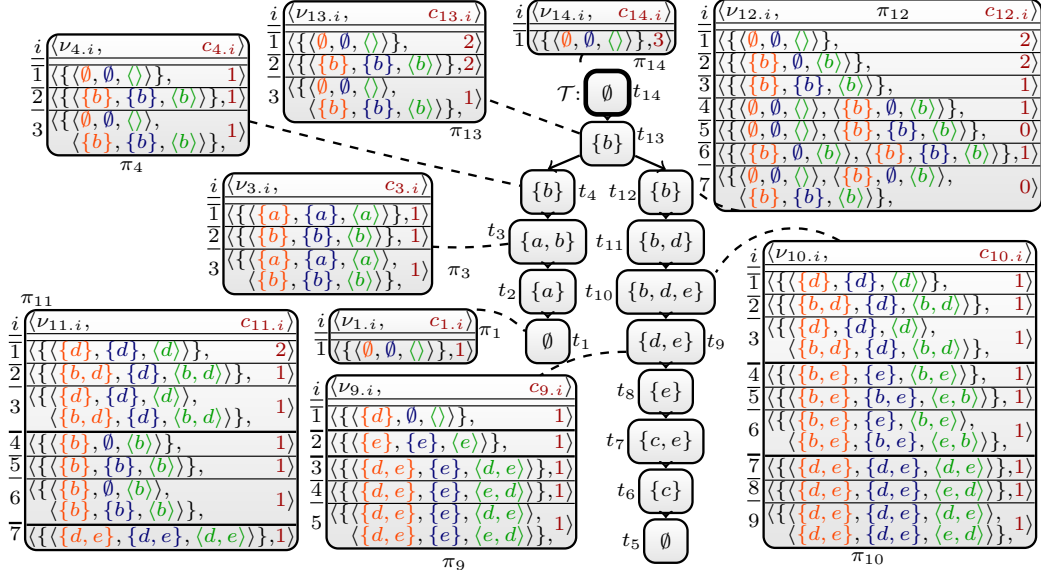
$\pi_{13}$
| $i$ | $\langle \nu_{13.i},$ | $c_{13.i}\rangle$ |
|---|---|---|
| 1 | $\langle\{\langle\emptyset,\emptyset,\langle\rangle\rangle\},$ | $2\rangle$ |
| 2 | $\langle\{\langle\{b\},\{b\},\langle b\rangle\rangle\},$ | $2\rangle$ |
| 3 | $\langle\{\langle\emptyset,\emptyset,\langle\rangle\rangle, \langle\{b\},\{b\},\langle b\rangle\rangle\},$ | $1\rangle$ |

$\pi_{14}$
| $i$ | $\langle \nu_{14.i},$ | $c_{14.i}\rangle$ |
|---|---|---|
| 1 | $\langle\{\langle\emptyset,\emptyset,\langle\rangle\rangle\},$ | $3\rangle$ |

$\pi_{12}$
| $i$ | $\langle \nu_{12.i},$ | $c_{12.i}\rangle$ |
|---|---|---|
| 1 | $\langle\{\langle\emptyset,\emptyset,\langle\rangle\rangle\},$ | $2\rangle$ |
| 2 | $\langle\{\langle\{b\},\emptyset,\langle b\rangle\rangle\},$ | $2\rangle$ |
| 3 | $\langle\{\langle\{b\},\{b\},\langle b\rangle\rangle\},$ | $1\rangle$ |
| 4 | $\langle\{\langle\emptyset,\emptyset,\langle\rangle\rangle, \langle\{b\},\emptyset,\langle b\rangle\rangle\},$ | $1\rangle$ |
| 5 | $\langle\{\langle\emptyset,\emptyset,\langle\rangle\rangle, \langle\{b\},\{b\},\langle b\rangle\rangle\},$ | $0\rangle$ |
| 6 | $\langle\{\langle\{b\},\emptyset,\langle b\rangle\rangle, \langle\{b\},\{b\},\langle b\rangle\rangle\},$ | $1\rangle$ |
| 7 | $\langle\{\langle\emptyset,\emptyset,\langle\rangle\rangle, \langle\{b\},\emptyset,\langle b\rangle\rangle, \langle\{b\},\{b\},\langle b\rangle\rangle\},$ | $0\rangle$ |

$\pi_4$
| $i$ | $\langle \nu_{4.i},$ | $c_{4.i}\rangle$ |
|---|---|---|
| 1 | $\langle\{\langle\emptyset,\emptyset,\langle\rangle\rangle\},$ | $1\rangle$ |
| 2 | $\langle\{\langle\{b\},\{b\},\langle b\rangle\rangle\},$ | $1\rangle$ |
| 3 | $\langle\{\langle\emptyset,\emptyset,\langle\rangle\rangle, \langle\{b\},\{b\},\langle b\rangle\rangle\},$ | $1\rangle$ |

$\mathcal{T}$: $\emptyset$ $t_{14}$
$\{b\}$ $t_{13}$
$\{b\}$ $t_4$ $t_{12}$ $\{b\}$
$t_3$ $\{a,b\}$ $t_{11}$ $\{b,d\}$
$t_2$ $\{a\}$ $t_{10}$ $\{b,d,e\}$
$\emptyset$ $t_1$ $\{d,e\}$ $t_9$
$t_8$ $\{e\}$
$t_7$ $\{c,e\}$
$t_6$ $\{c\}$
$t_5$ $\emptyset$

$\pi_3$
| $i$ | $\langle \nu_{3.i},$ | $c_{3.i}\rangle$ |
|---|---|---|
| 1 | $\langle\{\langle\{a\},\{a\},\langle a\rangle\rangle\},$ | $1\rangle$ |
| 2 | $\langle\{\langle\{b\},\{b\},\langle b\rangle\rangle\},$ | $1\rangle$ |
| 3 | $\langle\{\langle\{a\},\{a\},\langle a\rangle\rangle, \langle\{b\},\{b\},\langle b\rangle\rangle\},$ | $1\rangle$ |

$\pi_1$
| $i$ | $\langle \nu_{1.i},$ | $c_{1.i}\rangle$ |
|---|---|---|
| 1 | $\langle\{\langle\emptyset,\emptyset,\langle\rangle\rangle\},$ | $1\rangle$ |

$\pi_{11}$
| $i$ | $\langle \nu_{11.i},$ | $c_{11.i}\rangle$ |
|---|---|---|
| 1 | $\langle\{\langle\{d\},\{d\},\langle d\rangle\rangle\},$ | $2\rangle$ |
| 2 | $\langle\{\langle\{b,d\},\{d\},\langle b,d\rangle\rangle\},$ | $1\rangle$ |
| 3 | $\langle\{\langle\{d\},\{d\},\langle d\rangle\rangle, \langle\{b,d\},\{d\},\langle b,d\rangle\rangle\},$ | $1\rangle$ |
| 4 | $\langle\{\langle\{b\},\emptyset,\langle b\rangle\rangle\},$ | $1\rangle$ |
| 5 | $\langle\{\langle\{b\},\{b\},\langle b\rangle\rangle\},$ | $1\rangle$ |
| 6 | $\langle\{\langle\{b\},\emptyset,\langle b\rangle\rangle, \langle\{b\},\{b\},\langle b\rangle\rangle\},$ | $1\rangle$ |
| 7 | $\langle\{\langle\{d,e\},\{d,e\},\langle d,e\rangle\rangle\},$ | $1\rangle$ |

$\pi_9$
| $i$ | $\langle \nu_{9.i},$ | $c_{9.i}\rangle$ |
|---|---|---|
| 1 | $\langle\{\langle\{d\},\emptyset,\langle\rangle\rangle\},$ | $1\rangle$ |
| 2 | $\langle\{\langle\{e\},\{e\},\langle e\rangle\rangle\},$ | $1\rangle$ |
| 3 | $\langle\{\langle\{d,e\},\{e\},\langle d,e\rangle\rangle\},$ | $1\rangle$ |
| 4 | $\langle\{\langle\{d,e\},\{e\},\langle e,d\rangle\rangle\},$ | $1\rangle$ |
| 5 | $\langle\{\langle\{d,e\},\{e\},\langle d,e\rangle\rangle, \langle\{d,e\},\{e\},\langle e,d\rangle\rangle\},$ | $1\rangle$ |

$\pi_{10}$
| $i$ | $\langle \nu_{10.i},$ | $c_{10.i}\rangle$ |
|---|---|---|
| 1 | $\langle\{\langle\{d\},\{d\},\langle d\rangle\rangle\},$ | $1\rangle$ |
| 2 | $\langle\{\langle\{b,d\},\{d\},\langle b,d\rangle\rangle\},$ | $1\rangle$ |
| 3 | $\langle\{\langle\{d\},\{d\},\langle d\rangle\rangle, \langle\{b,d\},\{d\},\langle b,d\rangle\rangle\},$ | $1\rangle$ |
| 4 | $\langle\{\langle\{b,e\},\{e\},\langle b,e\rangle\rangle\},$ | $1\rangle$ |
| 5 | $\langle\{\langle\{b,e\},\{b,e\},\langle e,b\rangle\rangle\},$ | $1\rangle$ |
| 6 | $\langle\{\langle\{b,e\},\{e\},\langle b,e\rangle\rangle, \langle\{b,e\},\{b,e\},\langle e,b\rangle\rangle\},$ | $1\rangle$ |
| 7 | $\langle\{\langle\{d,e\},\{d,e\},\langle d,e\rangle\rangle\},$ | $1\rangle$ |
| 8 | $\langle\{\langle\{d,e\},\{d,e\},\langle e,d\rangle\rangle\},$ | $1\rangle$ |
| 9 | $\langle\{\langle\{d,e\},\{d,e\},\langle d,e\rangle\rangle, \langle\{d,e\},\{d,e\},\langle e,d\rangle\rangle\},$ | $1\rangle$ |